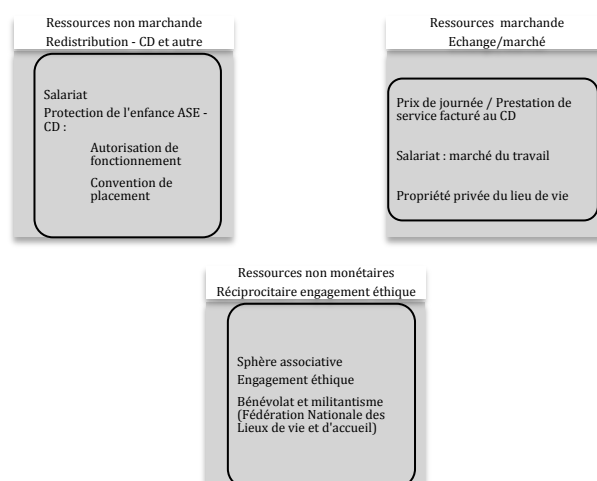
Ressources non marchande
Redistribution - CD et autre

Salariat
Protection de l'enfance ASE - CD :

Autorisation de fonctionnement

Convention de placement

Ressources marchande
Echange/marché

Prix de journée / Prestation de service facturé au CD

Salariat : marché du travail

Propriété privée du lieu de vie

Ressources non monétaires
Réciprocitaire engagement éthique

Sphère associative
Engagement éthique

Bénévolat et militantisme (Fédération Nationale des Lieux de vie et d'accueil)